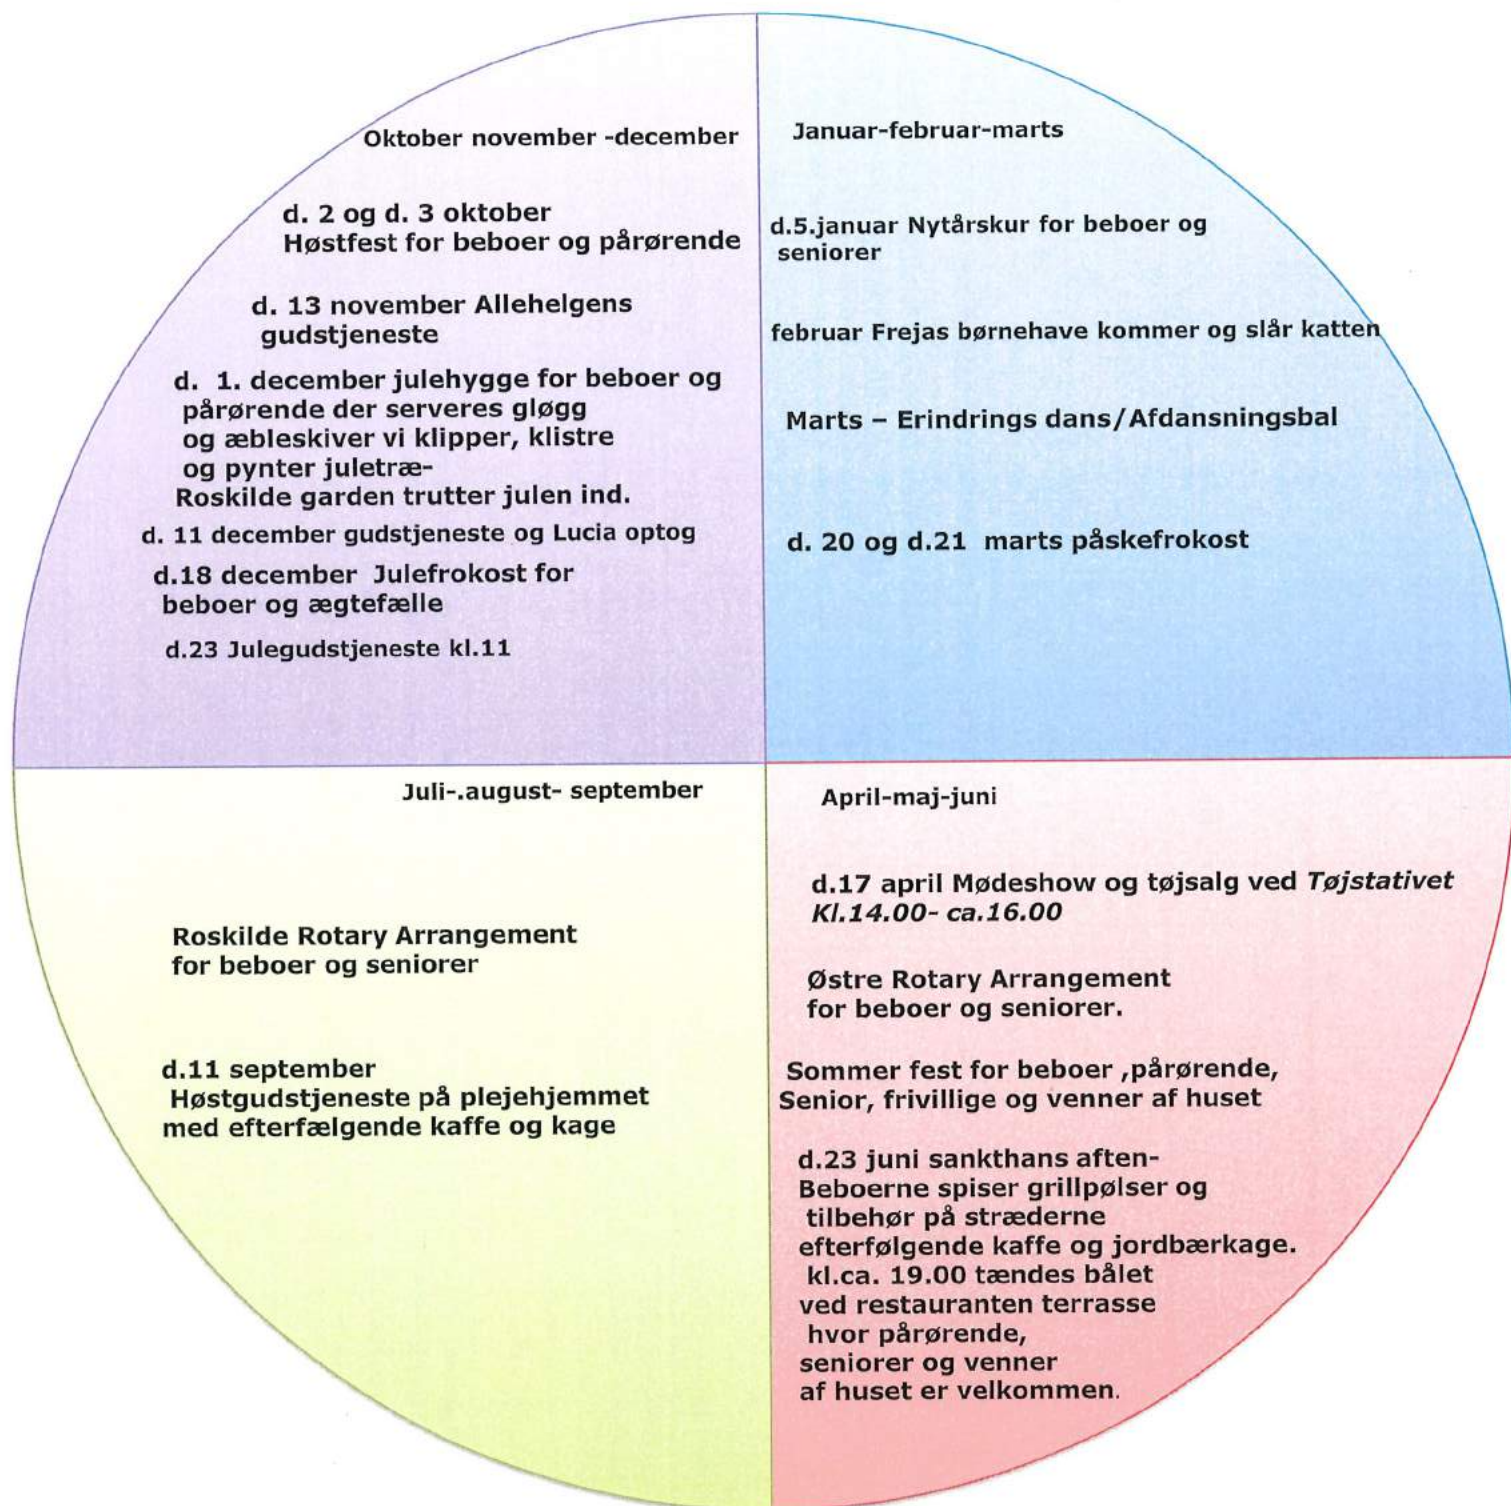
Oktober november -december

d. 2 og d. 3 oktober
Høstfest for beboer og pårørende

d. 13 november Allehelgens gudstjeneste

d. 1. december julehygge for beboer og pårørende der serveres gløgg og æbleskiver vi klipper, klistre og pynter juletræ-
Roskilde garden trutter julen ind.

d. 11 december gudstjeneste og Lucia optog

d.18 december Julefrokost for beboer og ægtefælle

d.23 Julegudstjeneste kl.11

Januar-februar-marts

d.5.januar Nytårskur for beboer og seniorer

februar Frejas børnehave kommer og slår katten

Marts – Erindrings dans/Afdansningsbal

d. 20 og d.21 marts påskefrokost

Juli-.august- september

Roskilde Rotary Arrangement for beboer og seniorer

d.11 september
Høstgudstjeneste på plejehjemmet med efterfælgende kaffe og kage

April-maj-juni

d.17 april Mødeshow og tøjsalg ved Tøjstativet Kl.14.00- ca.16.00

Østre Rotary Arrangement for beboer og seniorer.

Sommer fest for beboer ,pårørende, Senior, frivillige og venner af huset

d.23 juni sankthans aften-
Beboerne spiser grillpølser og tilbehør på stræderne efterfølgende kaffe og jordbærkage.
kl.ca. 19.00 tændes bålet ved restauranten terrasse hvor pårørende, seniorer og venner af huset er velkommen.